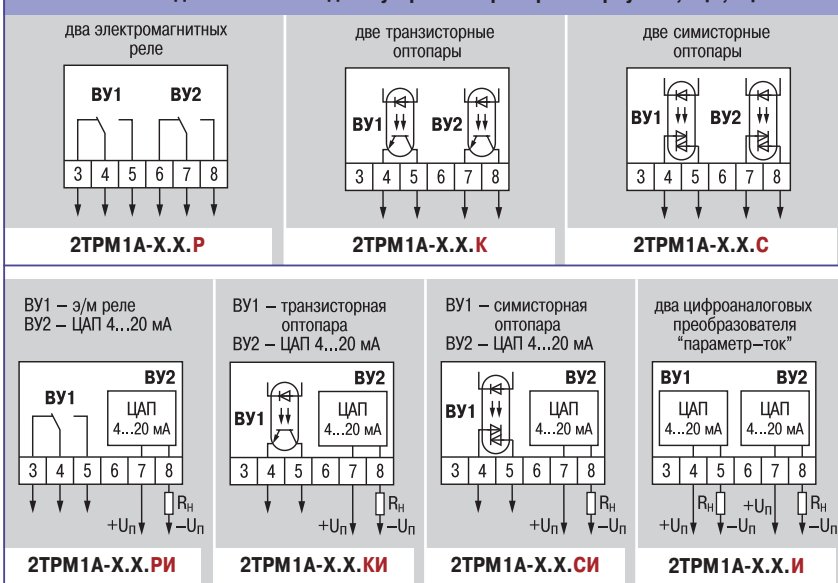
два электромагнитных реле

ВУ1 ВУ2

| 3 | 4 | 5 | 6 | 7 | 8 |
|---|---|---|---|---|---|

2ТРМ1А-Х.Х.Р

две транзисторные оптопары

ВУ1 ВУ2

| 3 | 4 | 5 | 6 | 7 | 8 |
|---|---|---|---|---|---|

2ТРМ1А-Х.Х.К

две симисторные оптопары

ВУ1 ВУ2

| 3 | 4 | 5 | 6 | 7 | 8 |
|---|---|---|---|---|---|

2ТРМ1А-Х.Х.С

ВУ1 – э/м реле
ВУ2 – ЦАП 4...20 мА

ВУ1 ВУ2
ЦАП 4...20 мА

| 3 | 4 | 5 | 6 | 7 | 8 |
|---|---|---|---|---|---|

$R_Н$
$+U_П$ $-U_П$

2ТРМ1А-Х.Х.РИ

ВУ1 – транзисторная оптопара
ВУ2 – ЦАП 4...20 мА

ВУ2
ВУ1
ЦАП 4...20 мА

| 3 | 4 | 5 | 6 | 7 | 8 |
|---|---|---|---|---|---|

$R_Н$
$+U_П$ $-U_П$

2ТРМ1А-Х.Х.КИ

ВУ1 – симисторная оптопара
ВУ2 – ЦАП 4...20 мА

ВУ2
ВУ1
ЦАП 4...20 мА

| 3 | 4 | 5 | 6 | 7 | 8 |
|---|---|---|---|---|---|

$R_Н$
$+U_П$ $-U_П$

2ТРМ1А-Х.Х.СИ

два цифроаналоговых преобразователя "параметр–ток"

ВУ1 ВУ2
ЦАП 4...20 мА ЦАП 4...20 мА

| 3 | 4 | 5 | 6 | 7 | 8 |
|---|---|---|---|---|---|

$R_Н$ $+U_П$ $R_Н$
$+U_П$ $-U_П$ $-U_П$

2ТРМ1А-Х.Х.И